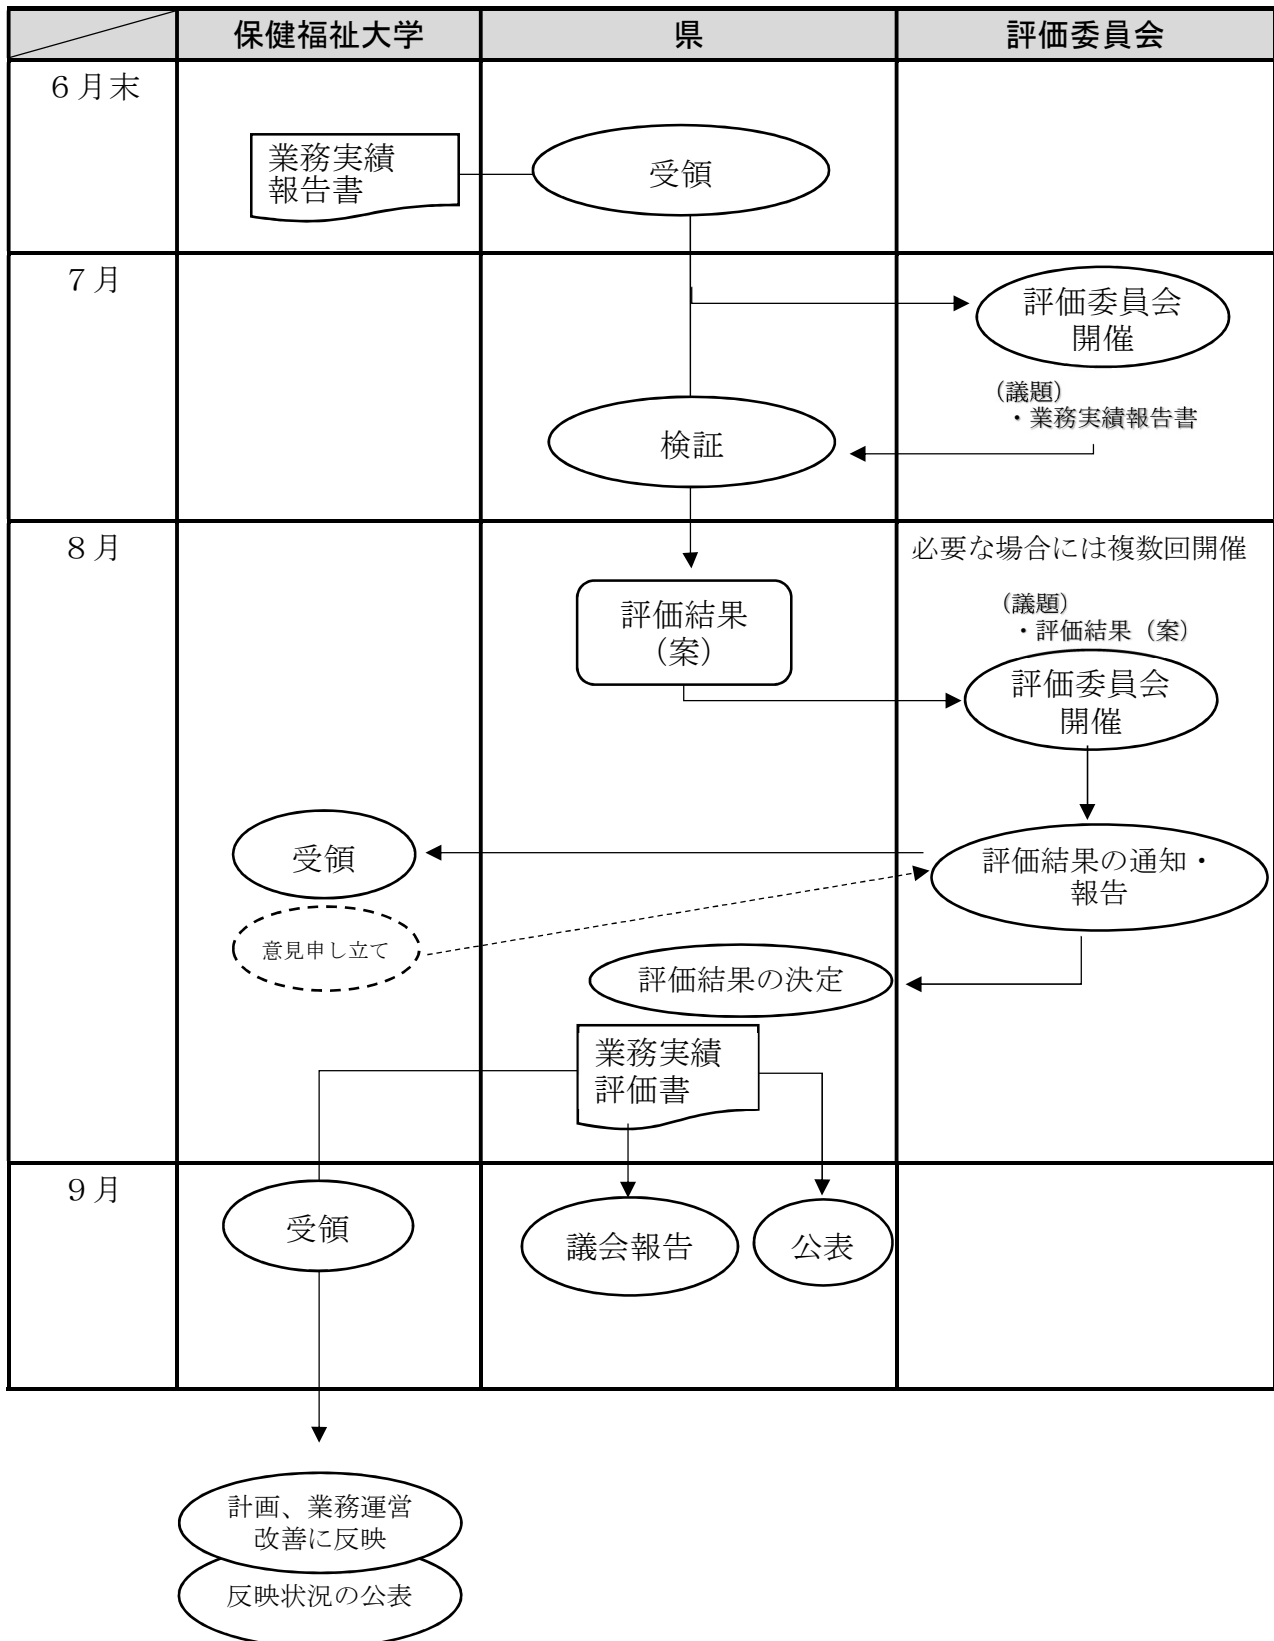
| | 保健福祉大学 | 県 | 評価委員会 |
|---|---|---|---|
| 6月末 | 業務実績報告書 | 受領 | |
| 7月 | | 検証 | 評価委員会開催<br>(議題)<br>・業務実績報告書 |
| 8月 | 受領<br>意見申し立て | 評価結果(案)<br>評価結果の決定<br>業務実績評価書 | 必要な場合には複数回開催<br>(議題)<br>・評価結果(案)<br>評価委員会開催<br>評価結果の通知・報告 |
| 9月 | 受領 | 議会報告<br>公表 | |

計画、業務運営改善に反映

反映状況の公表